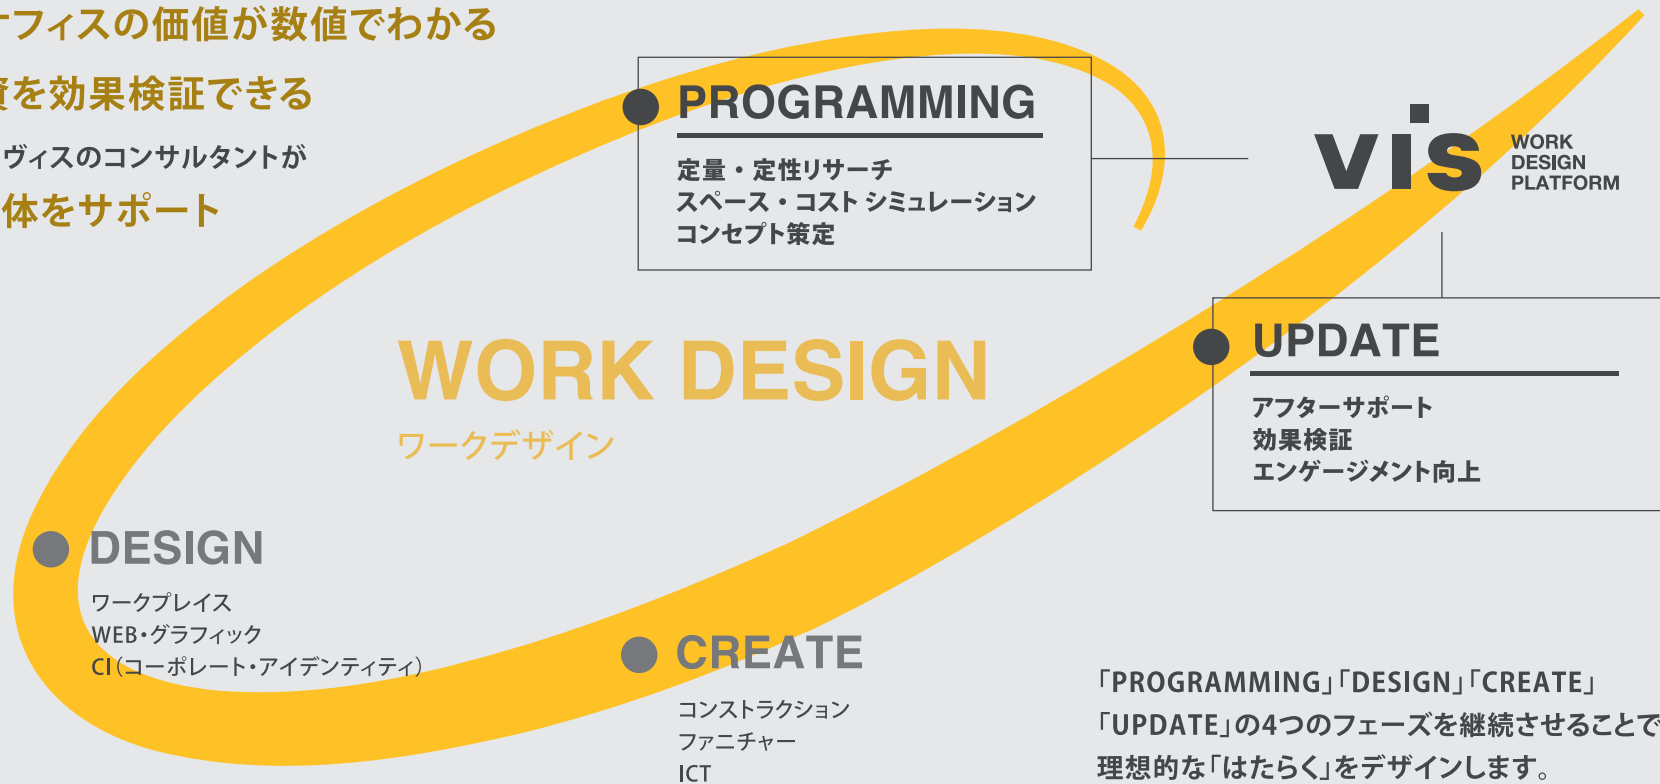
ィフィスの価値が数値でわかる

資を効果検証できる

ヴィスのコンサルタントが

体をサポート

PROGRAMMING

定量・定性リサーチ
スペース・コスト シミュレーション
コンセプト策定

vis WORK DESIGN PLATFORM

UPDATE

アフターサポート
効果検証
エンゲージメント向上

WORK DESIGN
ワークデザイン

DESIGN

ワークプレイス
WEB・グラフィック
CI（コーポレート・アイデンティティ）

CREATE

コンストラクション
ファニチャー
ICT

「PROGRAMMING」「DESIGN」「CREATE」
「UPDATE」の4つのフェーズを継続させることで
理想的な「はたらく」をデザインします。